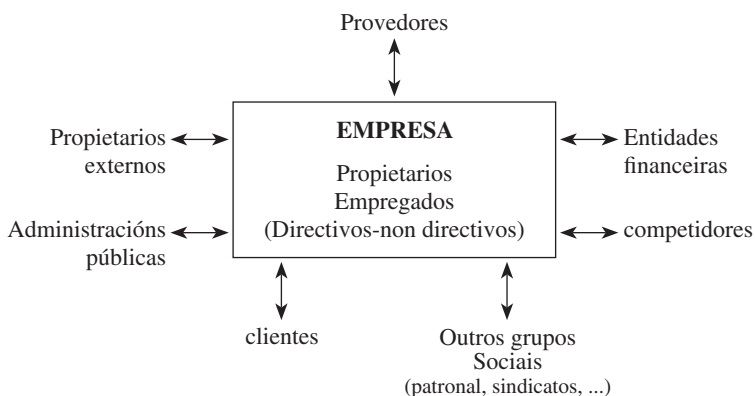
Provedores

Propietarios externos

EMPRESA

Propietarios
Empregados
(Directivos-non directivos)

Entidades financeiras

Administracións públicas

competidores

clientes

Outros grupos Sociais
(patronal, sindicatos, ...)